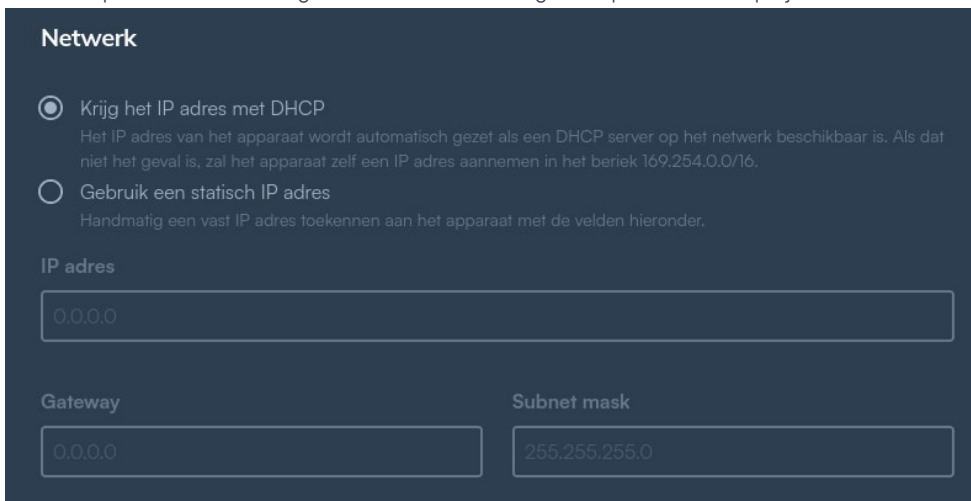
Netwerk

Krijg het IP adres met DHCP
Het IP adres van het apparaat wordt automatisch gezet als een DHCP server op het netwerk beschikbaar is. Als dat niet het geval is, zal het apparaat zelf een IP adres aannemen in het beriek 169.254.0.0/16.

Gebruik een statisch IP adres
Handmatig een vast IP adres toekennen aan het apparaat met de velden hieronder.

IP adres
0.0.0.0

Gateway
0.0.0.0

Subnet mask
255.255.255.0